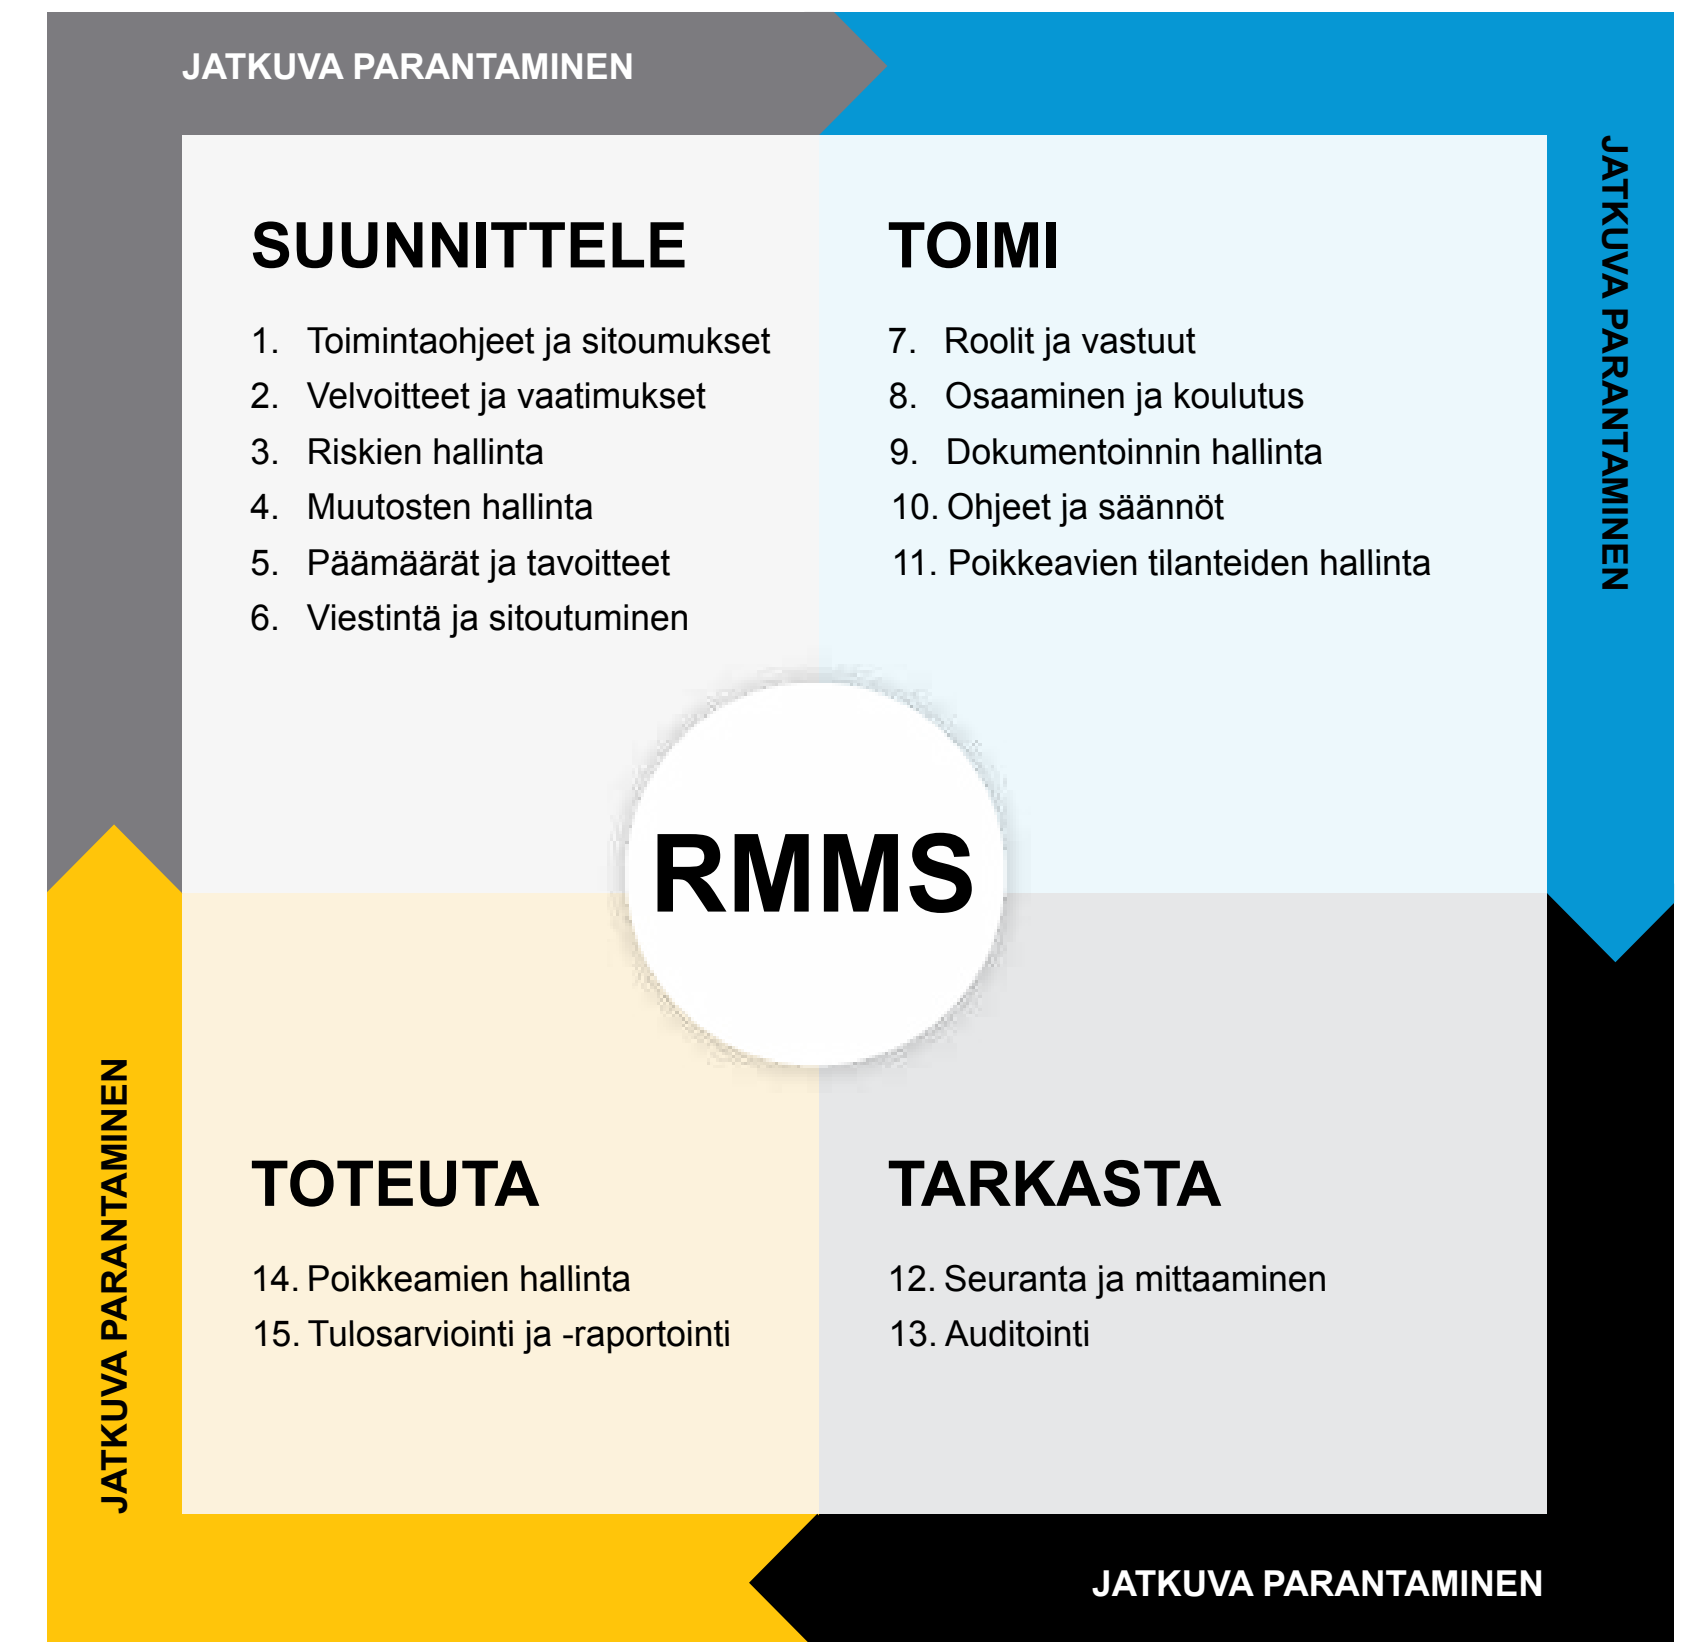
JATKUVA PARANTAMINEN

JATKUVA PARANTAMINEN

SUUNNITTELE

1. Toimintaohjeet ja sitoumukset
2. Velvoitteet ja vaatimukset
3. Riskien hallinta
4. Muutosten hallinta
5. Päämäärät ja tavoitteet
6. Viestintä ja sitoutuminen

TOIMI

7. Roolit ja vastuut
8. Osaaminen ja koulutus
9. Dokumentoinnin hallinta
10. Ohjeet ja säännöt
11. Poikkeavien tilanteiden hallinta

RMMS

TOTEUTA

14. Poikkeamien hallinta
15. Tulosarviointi ja -raportointi

TARKASTA

12. Seuranta ja mittaaminen
13. Auditointi

JATKUVA PARANTAMINEN

JATKUVA PARANTAMINEN